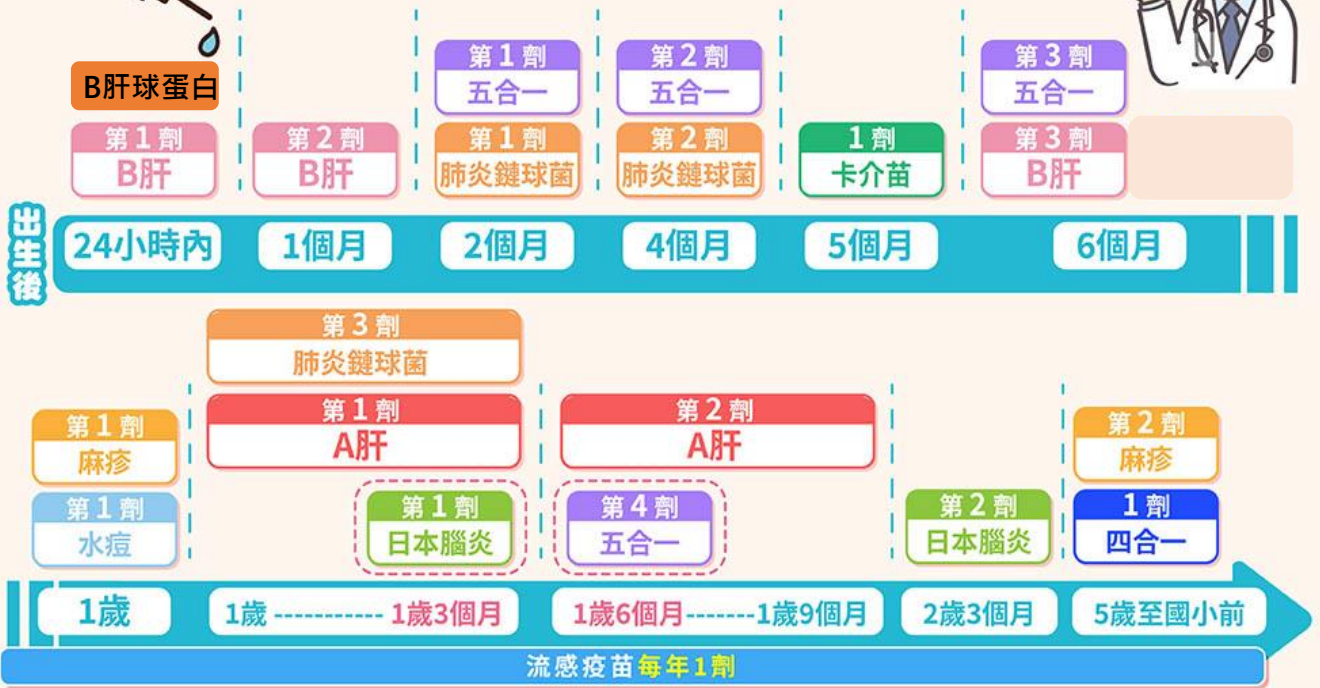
B肝球蛋白

第1劑
B肝

第2劑
B肝

第1劑
五合一
第1劑
肺炎鏈球菌

第2劑
五合一
第2劑
肺炎鏈球菌

1劑
卡介苗

第3劑
五合一
第3劑
B肝

出生後
24小時內
1個月
2個月
4個月
5個月
6個月

第1劑
麻疹
第1劑
水痘

第3劑
肺炎鏈球菌
第1劑
A肝
第1劑
日本腦炎

第2劑
A肝
第4劑
五合一

第2劑
日本腦炎

第2劑
麻疹
1劑
四合一

1歲
1歲 ----------- 1歲3個月
1歲6個月-------1歲9個月
2歲3個月
5歲至國小前

流感疫苗每年1劑